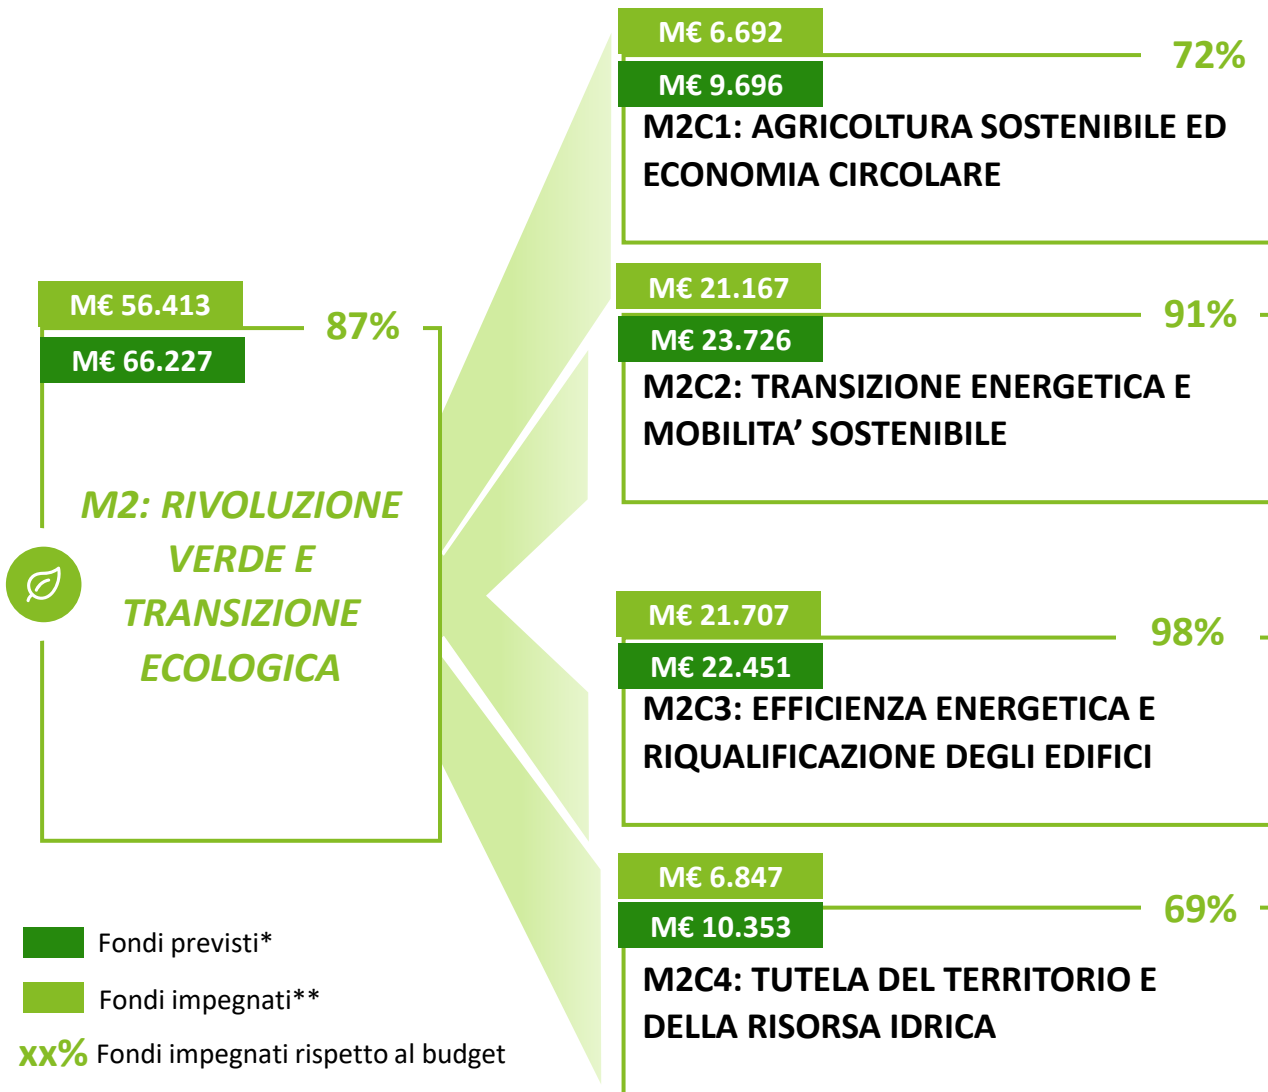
M€ 56.413
M€ 66.227
87%

M2: RIVOLUZIONE VERDE E TRANSIZIONE ECOLOGICA

M€ 6.692
M€ 9.696
72%
M2C1: AGRICOLTURA SOSTENIBILE ED ECONOMIA CIRCOLARE

M€ 21.167
M€ 23.726
91%
M2C2: TRANSIZIONE ENERGETICA E MOBILITA' SOSTENIBILE

M€ 21.707
M€ 22.451
98%
M2C3: EFFICIENZA ENERGETICA E RIQUALIFICAZIONE DEGLI EDIFICI

M€ 6.847
M€ 10.353
69%
M2C4: TUTELA DEL TERRITORIO E DELLA RISORSA IDRICA

Fondi previsti*
Fondi impegnati**
xx% Fondi impegnati rispetto al budget